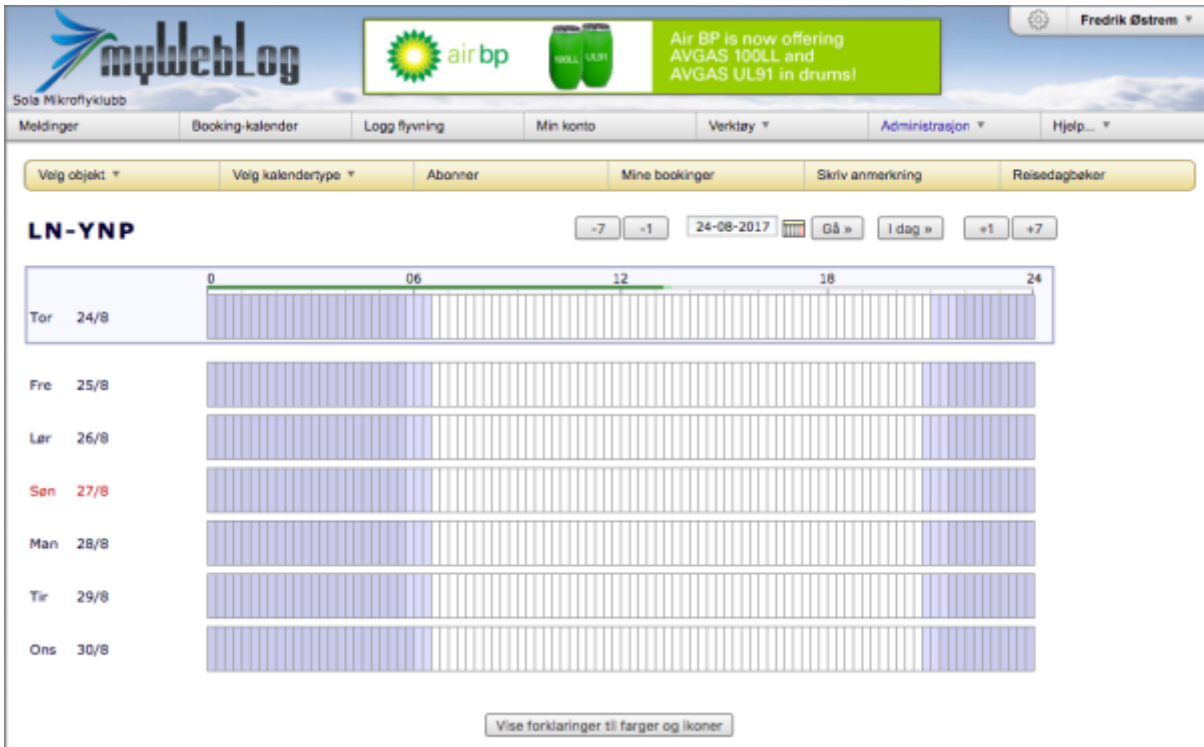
myWebLog
Sola Mikroflyklubb

air bp 100LL UL91 Air BP is now offering AVGAS 100LL and AVGAS UL91 in drums!

Fredrik Østrem ▼

Meldinger | Booking-kalender | Logg flyvning | Min konto | Verktøy ▼ | Administrasjon ▼ | Hjelp... ▼

Velg objekt ▼ | Velg kalendertype ▼ | Abonner | Mine bookinger | Skriv anmerkning | Reisedagbøker

LN-YNP

-7 -1 24-08-2017 Gå » I dag » +1 +7

0 06 12 18 24

Tor 24/8

Fre 25/8

Lør 26/8

Søn 27/8

Man 28/8

Tir 29/8

Ons 30/8

Vise forklaringer til farger og ikoner